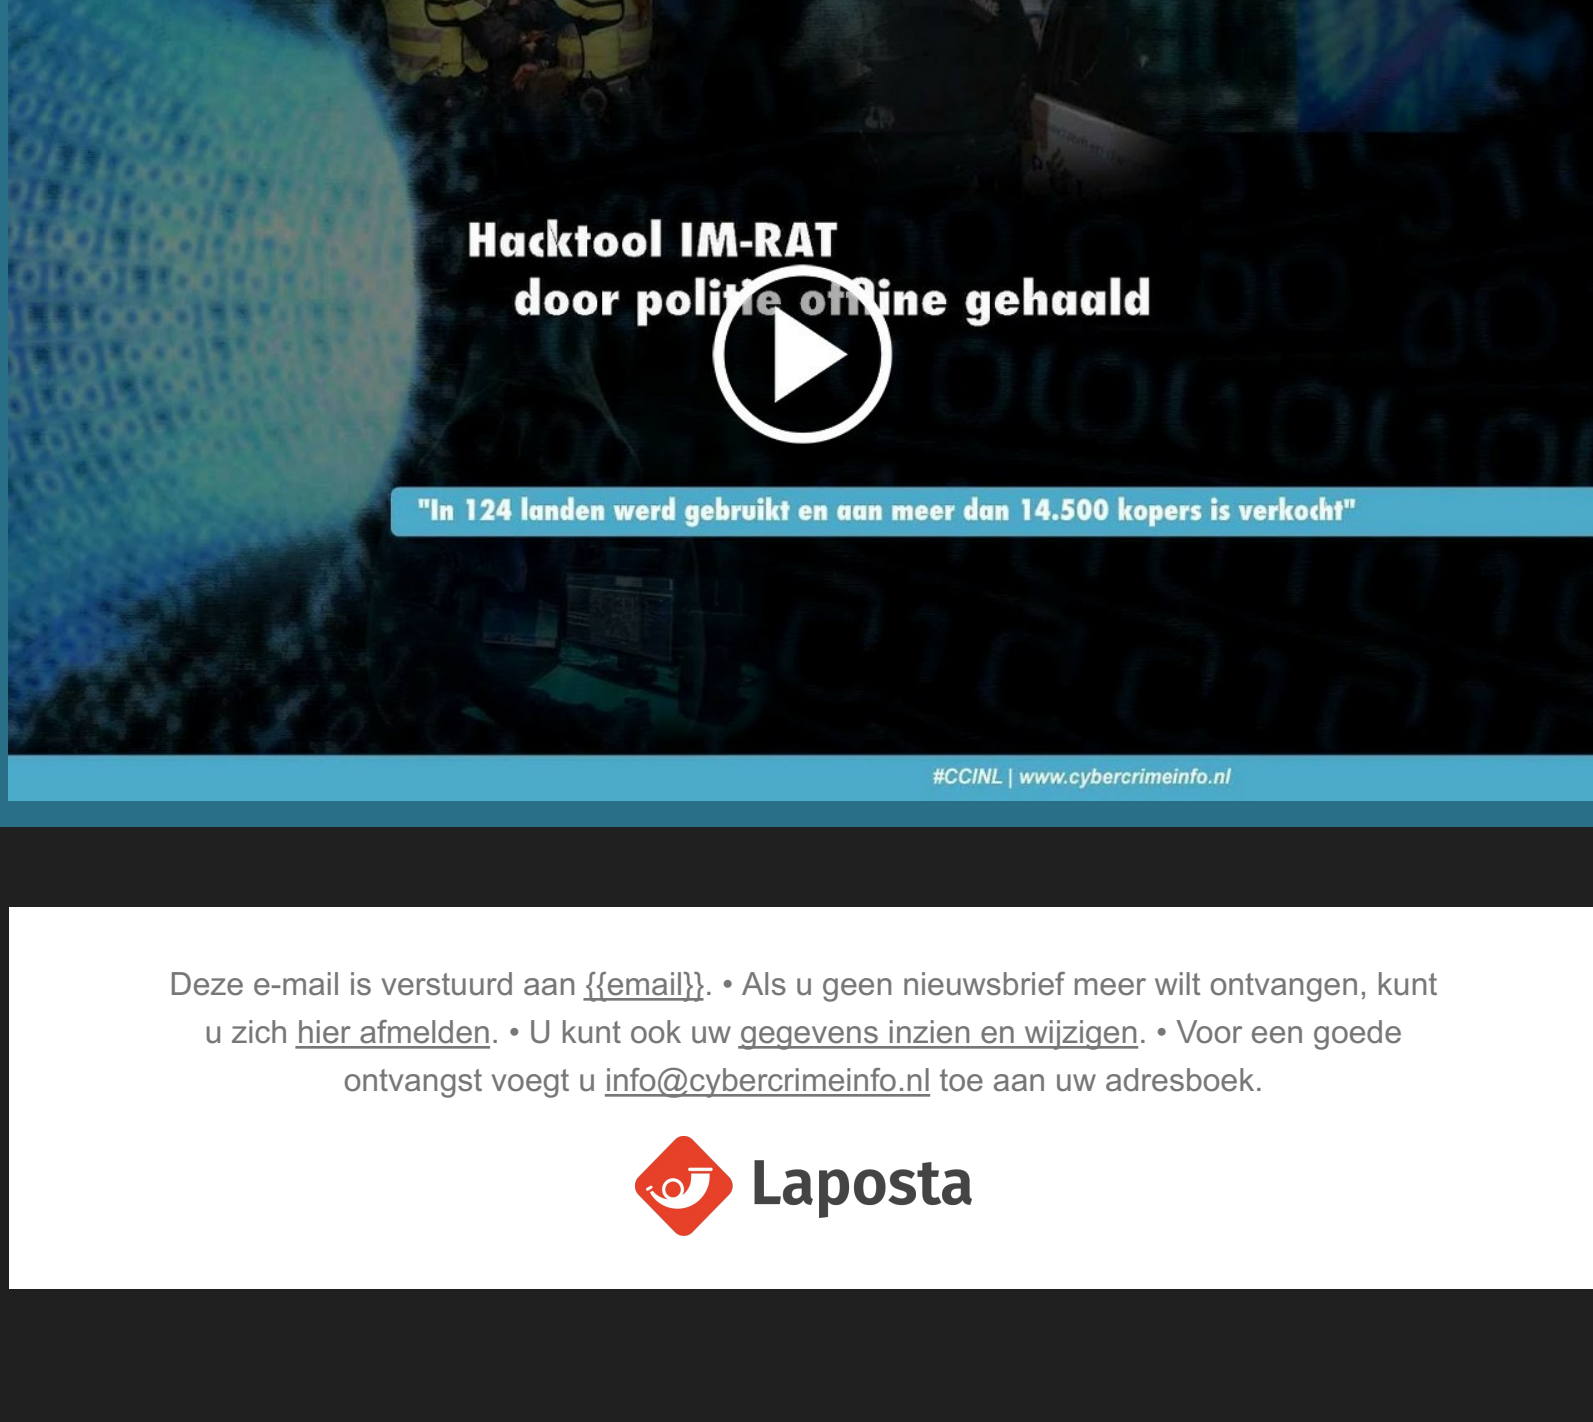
Hacktool IM-RAT
door politie offline gehaald

"In 124 landen werd gebruikt en aan meer dan 14.500 kopers is verkocht"

#CCINL | www.cybercrimeinfo.nl

Deze e-mail is verstuurd aan {{email}}. • Als u geen nieuwsbrief meer wilt ontvangen, kunt u zich hier afmelden. • U kunt ook uw gegevens inzien en wijzigen. • Voor een goede ontvangst voegt u info@cybercrimeinfo.nl toe aan uw adresboek.

Laposta